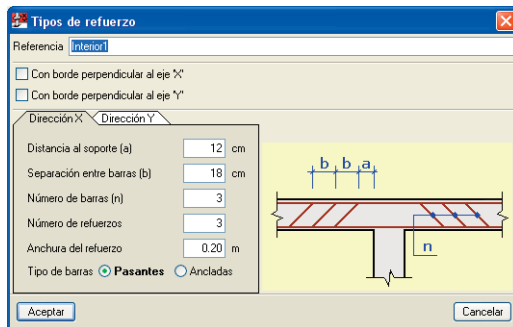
Tipos de refuerzo

Referencia Interior1

Con borde perpendicular al eje 'X'

Con borde perpendicular al eje 'Y'

Dirección X | Dirección Y

Distancia al soporte (a) 12 cm

Separación entre barras (b) 18 cm

Número de barras (n) 3

Número de refuerzos 3

Anchura del refuerzo 0.20 m

Tipo de barras Pasantes Ancladas

b b a

n

Aceptar

Cancelar